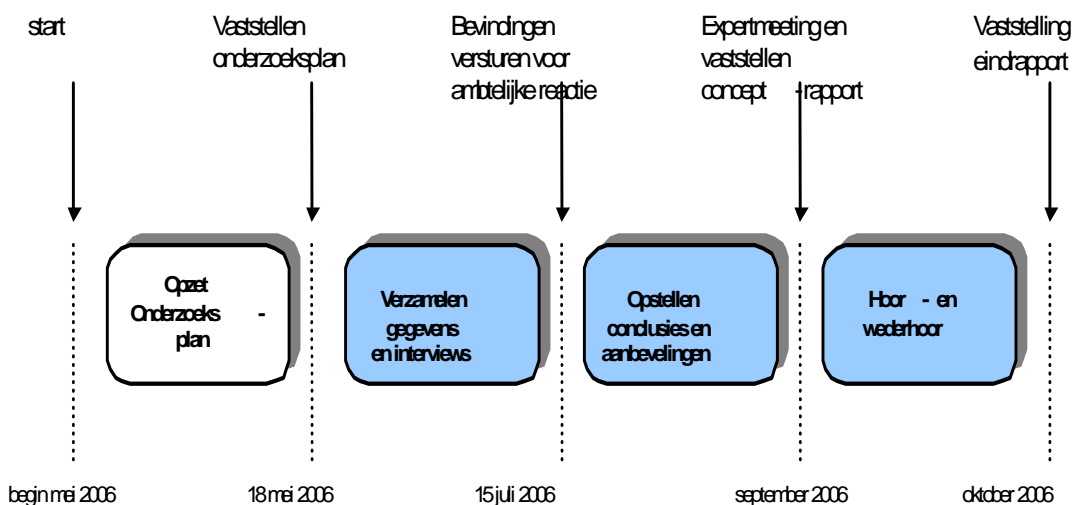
start

Vaststellen onderzoeksplan

Bevindingen versturen voor ambtelijke reactie

Expertmeeting en vaststellen concept - rapport

Vaststelling eindrapport

Opzet Onderzoeks - plan

Verzamelen gegevens en interviews

Opstellen conclusies en aanbevelingen

Hoor - en wederhoor

begin mei 2006

18 mei 2006

15 juli 2006

september 2006

oktober 2006